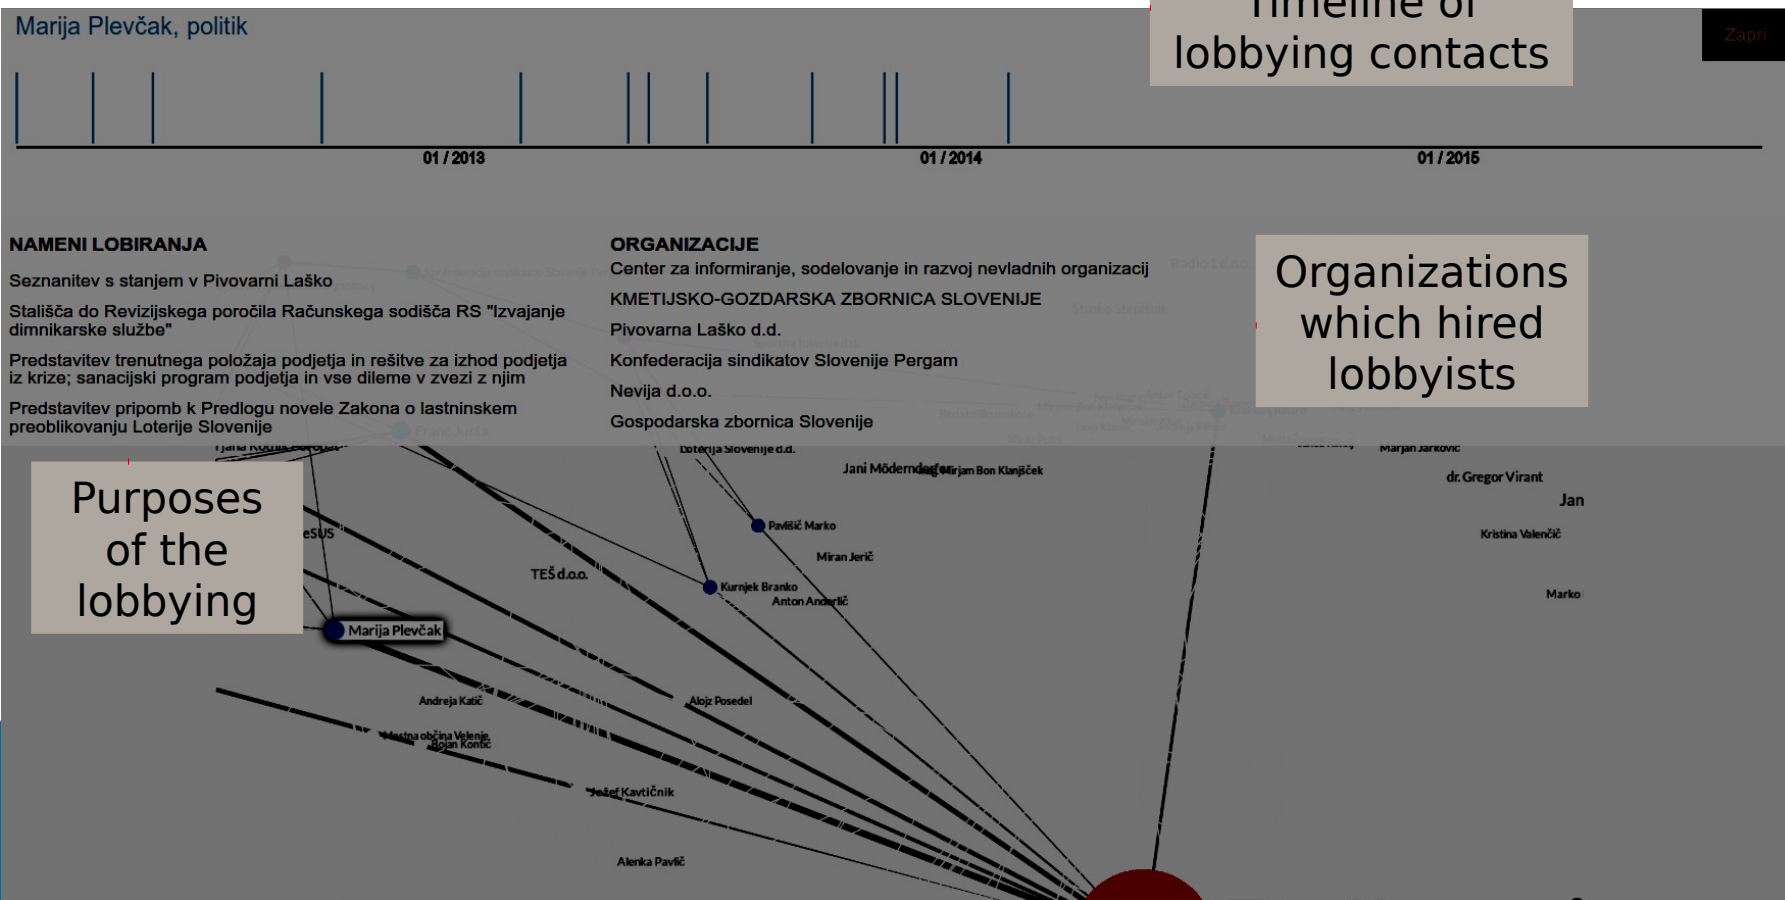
Marija Plevčak, politik

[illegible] lobbying contacts

Zapri

01 / 2013

01 / 2014

01 / 2015

NAMENI LOBIRANJA

Seznanitev s stanjem v Pivovarni Laško

Stališča do Revizijskega poročila Računskega sodišča RS "Izvajanje dimnikarske službe"

Predstavitev trenutnega položaja podjetja in rešitve za izhod podjetja iz krize; sanacijski program podjetja in vse dileme v zvezi z njim

Predstavitev pripomb k Predlogu novele Zakona o lastninskem preoblikovanju Loterije Slovenije

ORGANIZACIJE

Center za informiranje, sodelovanje in razvoj nevladnih organizacij

KMETIJSKO-GOZDARSKA ZBORNICA SLOVENIJE

Pivovarna Laško d.d.

Konfederacija sindikatov Slovenije Pergam

Nevija d.o.o.

Gospodarska zbornica Slovenije

Organizations which hired lobbyists

Purposes of the lobbying

Loterija Slovenije d.d.

Jani Möderndorfer

Mirjam Bon Klanjšček

Marjan Jarkovic

dr. Gregor Virant

Jan

Kristina Valenčič

Marko

eSUS

Pavlišič Marko

Miran Jerič

TEŠ d.o.o.

Kurnjek Branko

Anton Anderlič

Marija Plevčak

Andreja Katič

Alojz Posedel

Mestna občina Velenje

Bojan Kontič

Jožef Kavtičnik

Alenka Pavlič